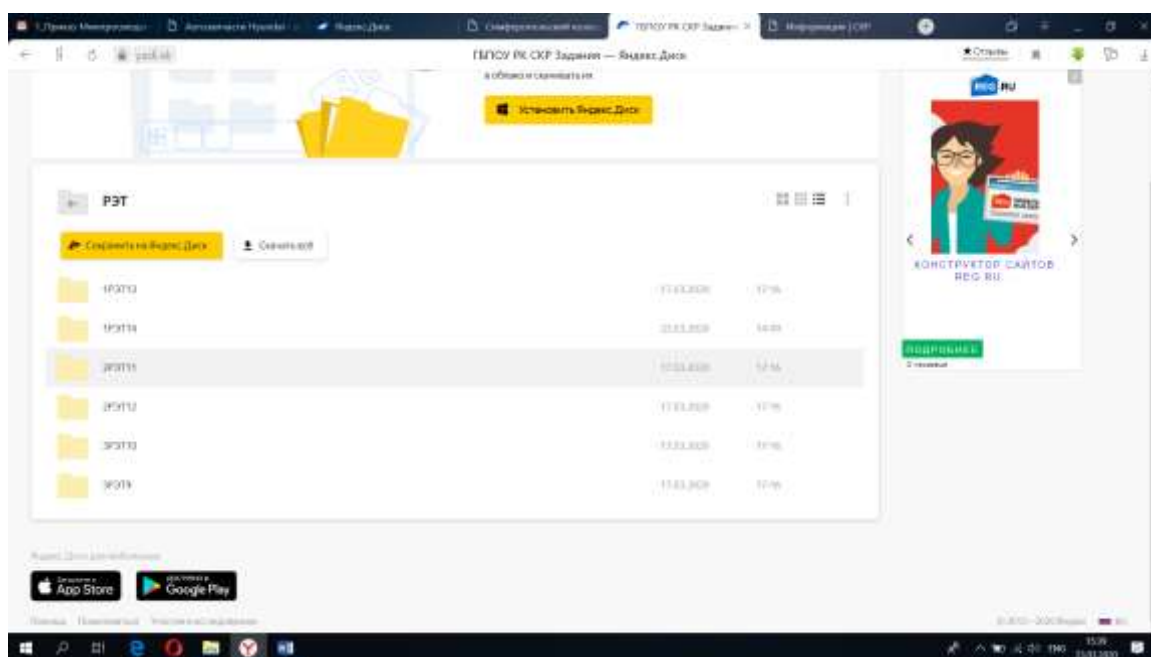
1.Прямо Мониторинг | Автозапчасти Hyundai | Яндекс.Диск | Симферопольский колледж | ГБПОУ РК СКР Задания | Информация | СКР

yadi.sk

ГБПОУ РК СКР Задания — Яндекс.Диск

★ Отзывы

в облако и скачивать их.

Установить Яндекс.Диск

РЭТ

Сохранить на Яндекс.Диск

Скачать всё

1РЭТ13 | 17.03.2020 | 17:16
1РЭТ14 | 23.03.2020 | 14:09
2РЭТ11 | 17.03.2020 | 17:16
2РЭТ12 | 17.03.2020 | 17:16
3РЭТ10 | 17.03.2020 | 17:16
3РЭТ9 | 17.03.2020 | 17:16

REG.RU

КОНСТРУКТОР САЙТОВ REG.RU

ПОДРОБНЕЕ

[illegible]

Яндекс.Диск для мобильных

Загрузите в App Store

ДОСТУПНО В Google Play

Помощь Пользовательское соглашение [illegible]

© 2012—2020 Яндекс

15:39
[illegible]